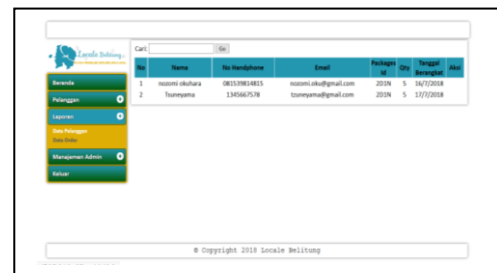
Locale Belitung

Beranda
Pelanggan
Laporan
Data Pelanggan
Data Order
Manajemen Admin
Keluar

Cari: Go

| No | Nama | No Handphone | Email | Packages Id | Qty | Tanggal Berangkat | Aksi |
|---|---|---|---|---|---|---|---|
| 1 | nozomi okuhara | 081539814815 | nozomi.oku@gmail.com | 201N | 5 | 16/7/2018 | |
| 2 | Tsuneyama | 1345667578 | tsuneyama@gmail.com | 201N | 5 | 17/7/2018 | |

© Copyright 2018 Locale Belitung